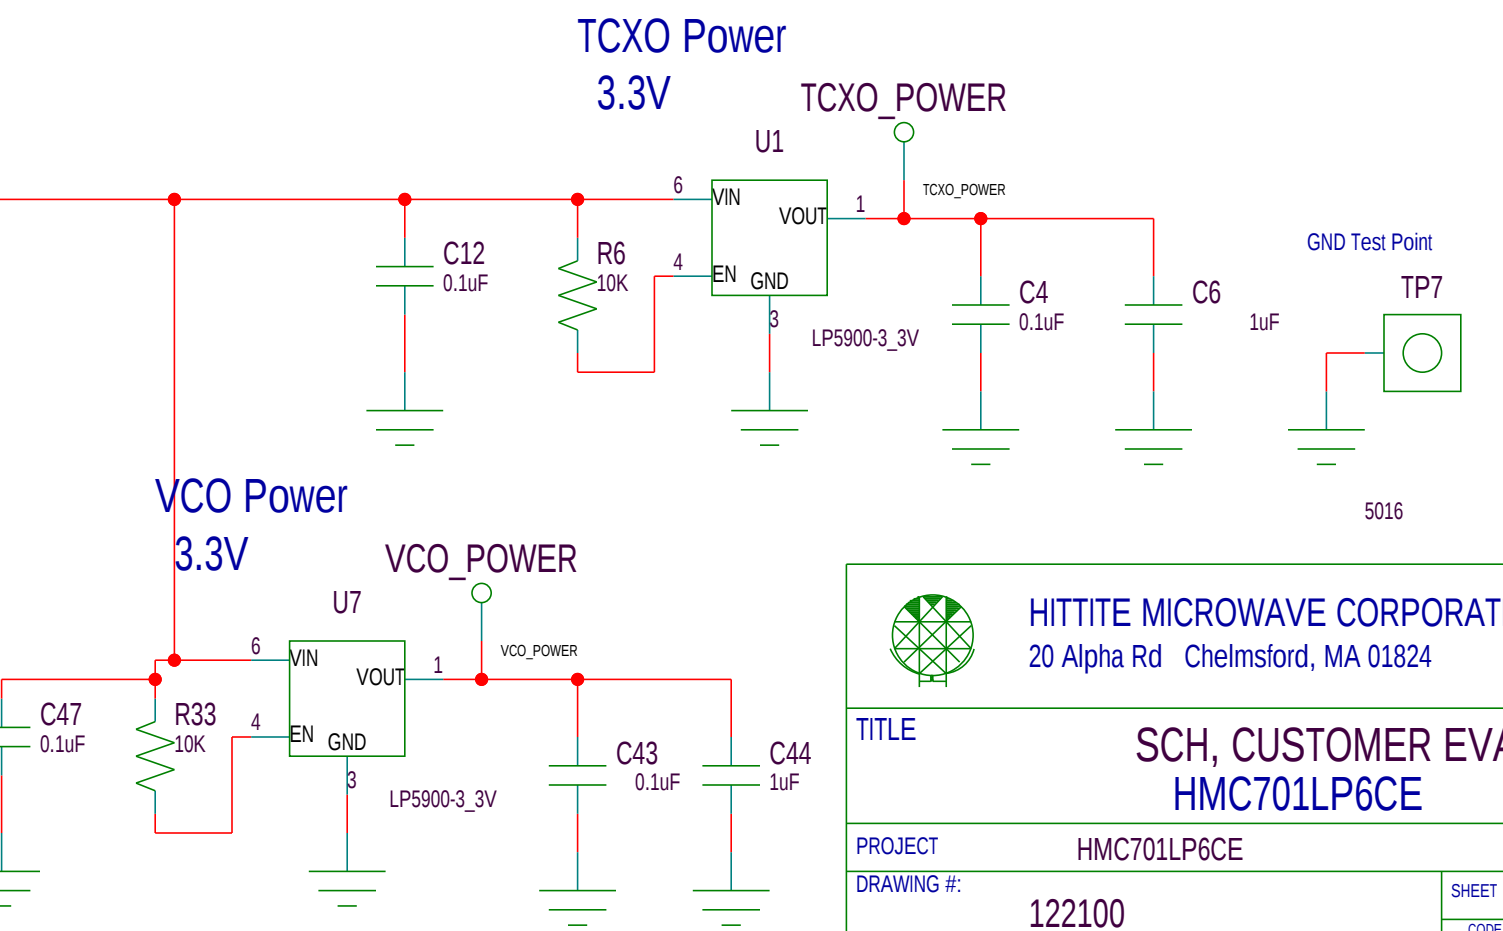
TCXO Power
3.3V

TCXO_POWER

U1

6
VIN
VOUT
1
TCXO_POWER
4
EN
GND
3
LP5900-3_3V

C12
0.1uF

R6
10K

C4
0.1uF

C6
1uF

GND Test Point
TP7

5016

VCO Power
3.3V

VCO_POWER

U7

6
VIN
VOUT
1
VCO_POWER
4
EN
GND
3
LP5900-3_3V

C47
0.1uF

R33
10K

C43
0.1uF

C44
1uF

HITTITE MICROWAVE CORPORAT
20 Alpha Rd Chelmsford, MA 01824

TITLE
SCH, CUSTOMER EVA
HMC701LP6CE

PROJECT
HMC701LP6CE

DRAWING #:
122100

SHEET
CODE